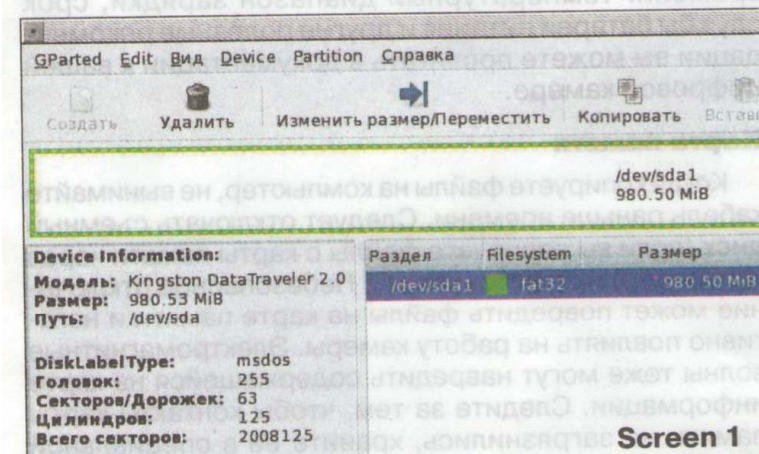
GParted Edit Вид Device Partition Справка

Создать Удалить Изменить размер/Переместить Копировать Встав

/dev/sda1
980.50 MiB

Device Information:

Модель: Kingston DataTraveler 2.0
Размер: 980.53 MiB
Путь: /dev/sda

DiskLabelType: msdos
Головок: 255
Секторов/Дорожек: 63
Цилиндров: 125
Всего секторов: 2008125

| Раздел | Filesystem | Размер |
|---|---|---|
| /dev/sda1 | fat32 | 980.50 MiB |

Screen 1